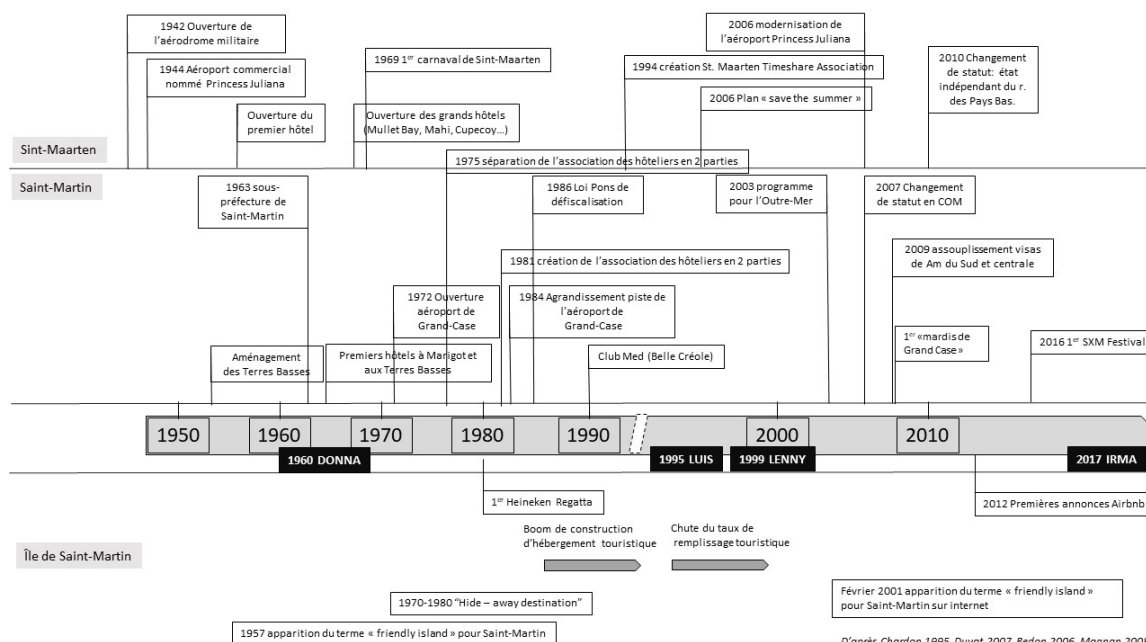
1942 Ouverture de l'aérodrome militaire

1944 Aéroport commercial nommé Princess Juliana

Ouverture du premier hôtel

1969 $1^{er}$ carnaval de Sint-Maarten

Ouverture des grands hôtels (Mullet Bay, Mahi, Cupecoy…)

2006 modernisation de l'aéroport Princess Juliana

1994 création St. Maarten Timeshare Association

2006 Plan « save the summer »

2010 Changement de statut: état indépendant du r. des Pays Bas.

Sint-Maarten

Saint-Martin

1975 séparation de l'association des hôteliers en 2 parties

1963 sous-préfecture de Saint-Martin

1986 Loi Pons de défiscalisation

2003 programme pour l'Outre-Mer

2007 Changement de statut en COM

2009 assouplissement visas de Am du Sud et centrale

1981 création de l'association des hôteliers en 2 parties

1972 Ouverture aéroport de Grand-Case

1984 Agrandissement piste de l'aéroport de Grand-Case

$1^{er}$ «mardis de Grand Case »

2016 $1^{er}$ SXM Festival

Aménagement des Terres Basses

Premiers hôtels à Marigot et aux Terres Basses

Club Med (Belle Créole)

1950 1960 1970 1980 1990 2000 2010

1960 DONNA

1995 LUIS

1999 LENNY

2017 IRMA

$1^{er}$ Heineken Regatta

2012 Premières annonces Airbnb

Boom de construction d'hébergement touristique

Chute du taux de remplissage touristique

Île de Saint-Martin

Février 2001 apparition du terme « friendly island » pour Saint-Martin sur internet

1970-1980 "Hide – away destination"

1957 apparition du terme « friendly island » pour Saint-Martin

D'après Chardon 1995, Duvat 2007, Redon 2006, Magnan 200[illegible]